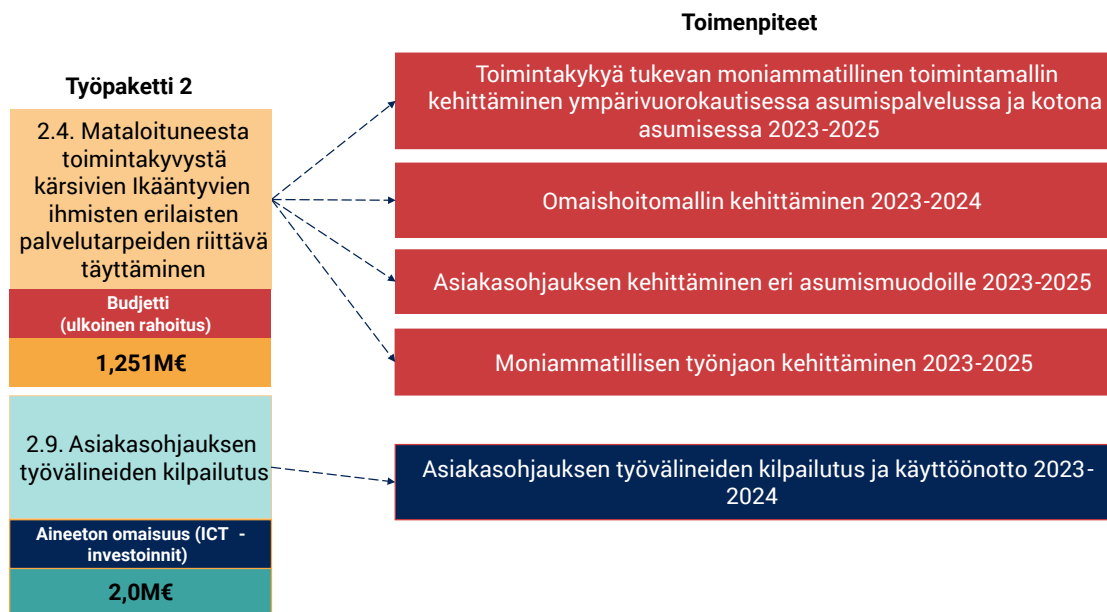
Toimenpiteet

Työpaketti 2

2.4. Mataloituneesta toimintakyvystä kärsivien Ikääntyvien ihmisten erilaisten palvelutarpeiden riittävä täyttäminen

Budjetti (ulkoinen rahoitus)

1,251M€

Toimintakykyä tukevan moniammatillinen toimintamallin kehittäminen ympärivuorokautisessa asumispalvelussa ja kotona asumisessa 2023-2025

Omaishoitomallin kehittäminen 2023-2024

Asiakasohjauksen kehittäminen eri asumismuodoille 2023-2025

Moniammatillisen työnjaon kehittäminen 2023-2025

2.9. Asiakasohjauksen työvälineiden kilpailutus

Aineeton omaisuus (ICT - investoinnit)

2,0M€

Asiakasohjauksen työvälineiden kilpailutus ja käyttöönotto 2023-2024